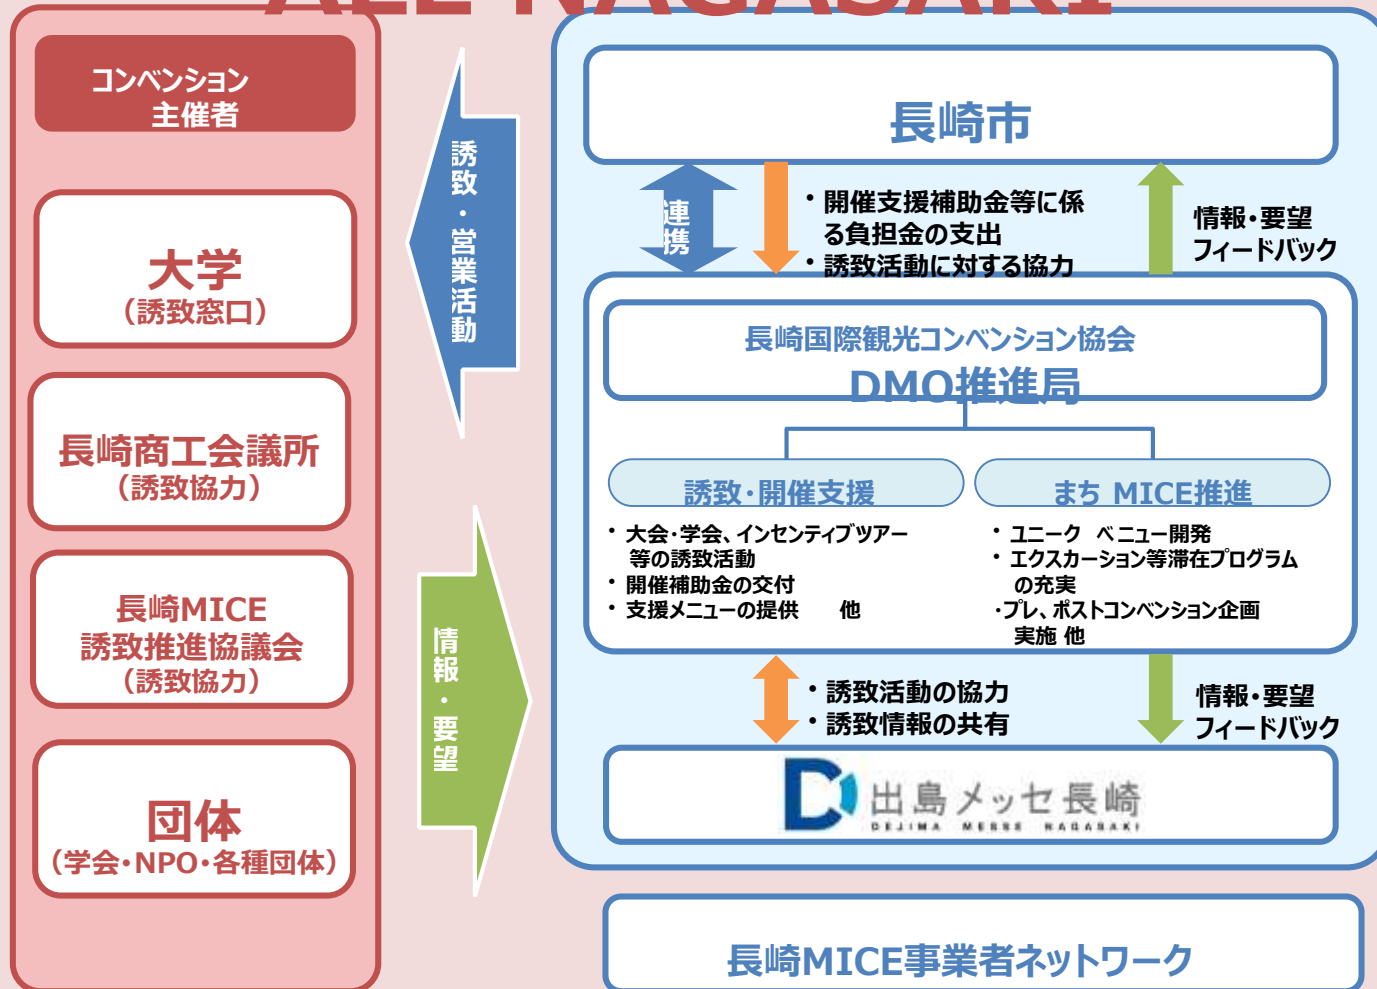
コンベンション主催者

大学
（誘致窓口）

長崎商工会議所
（誘致協力）

長崎MICE
誘致推進協議会
（誘致協力）

団体
（学会・NPO・各種団体）

誘致・営業活動

情報・要望

長崎市

連携

・開催支援補助金等に係る負担金の支出
・誘致活動に対する協力

情報・要望
フィードバック

長崎国際観光コンベンション協会
DMO推進局

誘致・開催支援

・大会・学会、インセンティブツアー等の誘致活動
・開催補助金の交付
・支援メニューの提供　　他

まち MICE推進

・ユニーク　ベニュー開発
・エクスカーション等滞在プログラムの充実
・プレ、ポストコンベンション企画実施 他

・誘致活動の協力
・誘致情報の共有

情報・要望
フィードバック

出島メッセ長崎
DEJIMA MESSE NAGASAKI

長崎MICE事業者ネットワーク